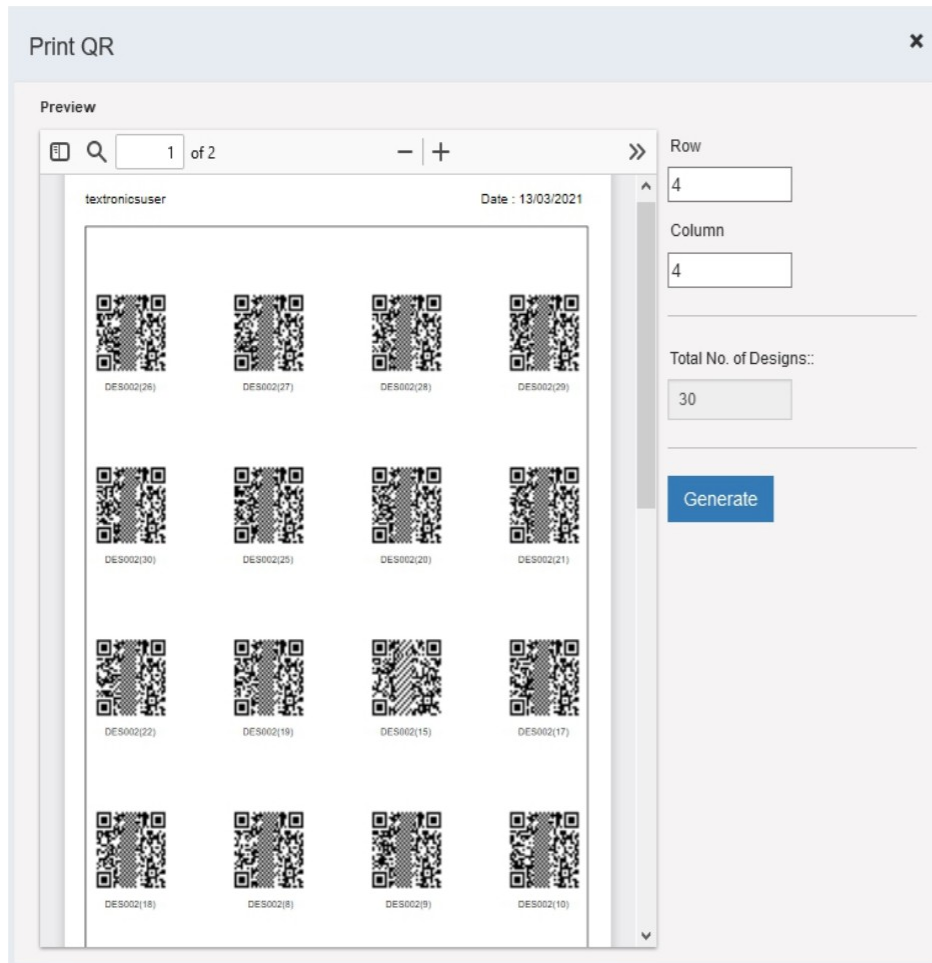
Print QR

×

Preview

1 of 2

−  +

»

textronicsuser

Date : 13/03/2021

DES002(26)

DES002(27)

DES002(28)

DES002(29)

DES002(30)

DES002(25)

DES002(20)

DES002(21)

DES002(22)

DES002(19)

DES002(15)

DES002(17)

DES002(18)

DES002(8)

DES002(9)

DES002(10)

Row

4

Column

4

Total No. of Designs::

30

Generate